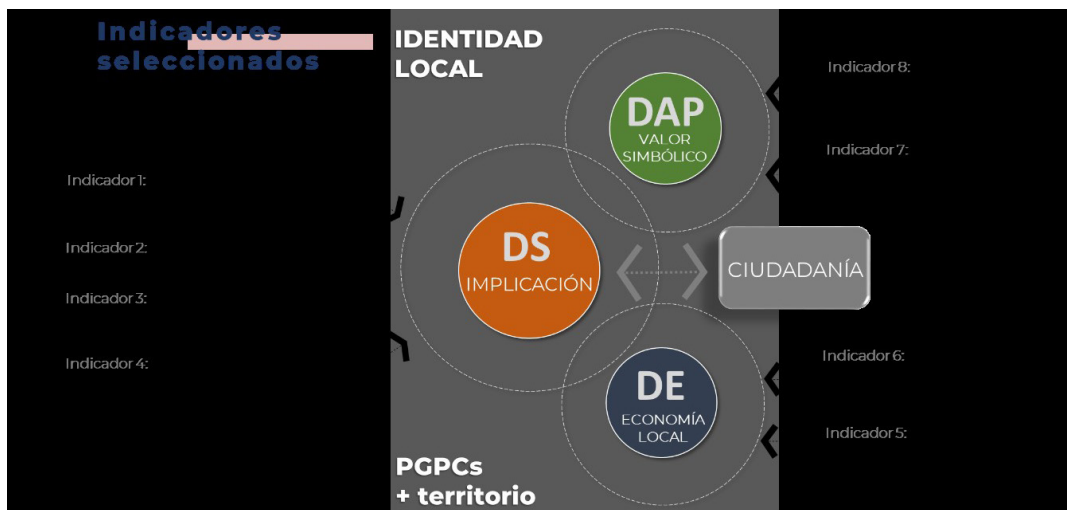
Indicadores seleccionados

Indicador 1:

Indicador 2:

Indicador 3:

Indicador 4:

IDENTIDAD LOCAL

DAP
VALOR SIMBÓLICO

DS
IMPLICACIÓN

CIUDADANÍA

DE
ECONOMÍA LOCAL

PGPCs
+ territorio

Indicador 8:

Indicador 7:

Indicador 6:

Indicador 5: